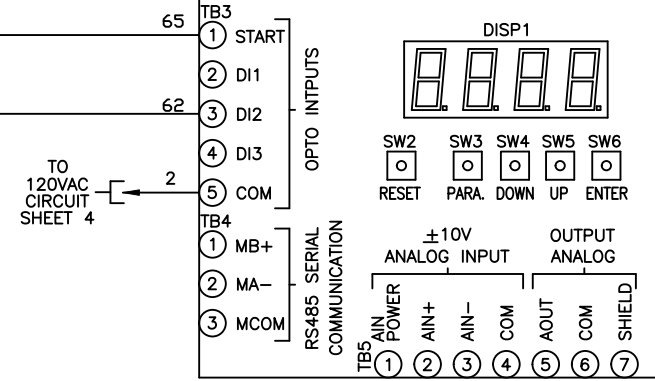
65
TB3
1 START
2 DI1
62
3 DI2
4 DI3
TO 120VAC CIRCUIT SHEET 4
2
5 COM
OPTO INTPUTS
DISP1
SW2 RESET
SW3 PARA.
SW4 DOWN
SW5 UP
SW6 ENTER
TB4
1 MB+
2 MA−
3 MCOM
RS485 SERIAL COMMUNICATION
$\pm$10V ANALOG INPUT
OUTPUT ANALOG
AIN POWER
AIN+
AIN−
COM
AOUT
COM
SHIELD
TB5
1 2 3 4 5 6 7